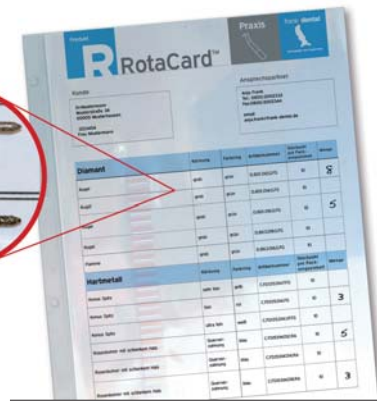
Produkt
RotaCard™

Praxis

frank dental

Kunde

Ansprechpartner

Diamant

Körnung

Farbring

Artikelnummer

Kugel

grob

grün

Kugel

grob

grün

Kugel

grob

grün

Kugel

grob

grün

Flamme

grob

grün

8

5

Hartmetall

Körnung

Farbring

Artikelnummer

Menge

Konus Spitz

Konus Spitz

Konus Spitz

Rosenbohrer mit schneiden Hals

Rosenbohrer mit schneiden Hals

Rosenbohrer mit schneiden Hals

3

5

3